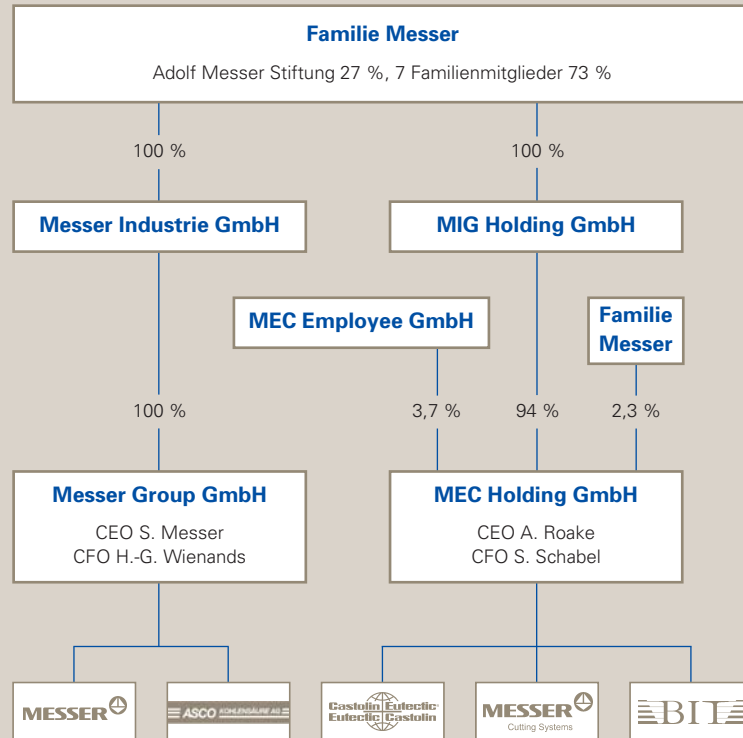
Familie Messer
Adolf Messer Stiftung 27 %, 7 Familienmitglieder 73 %

100 %

100 %

Messer Industrie GmbH

MIG Holding GmbH

MEC Employee GmbH

Familie Messer

100 %

3,7 %

94 %

2,3 %

Messer Group GmbH
CEO S. Messer
CFO H.-G. Wienands

MEC Holding GmbH
CEO A. Roake
CFO S. Schabel

MESSER

ASCO KOHLENSÄURE AG

Castolin Eutectic
Eutectic Castolin

MESSER
Cutting Systems

BIT